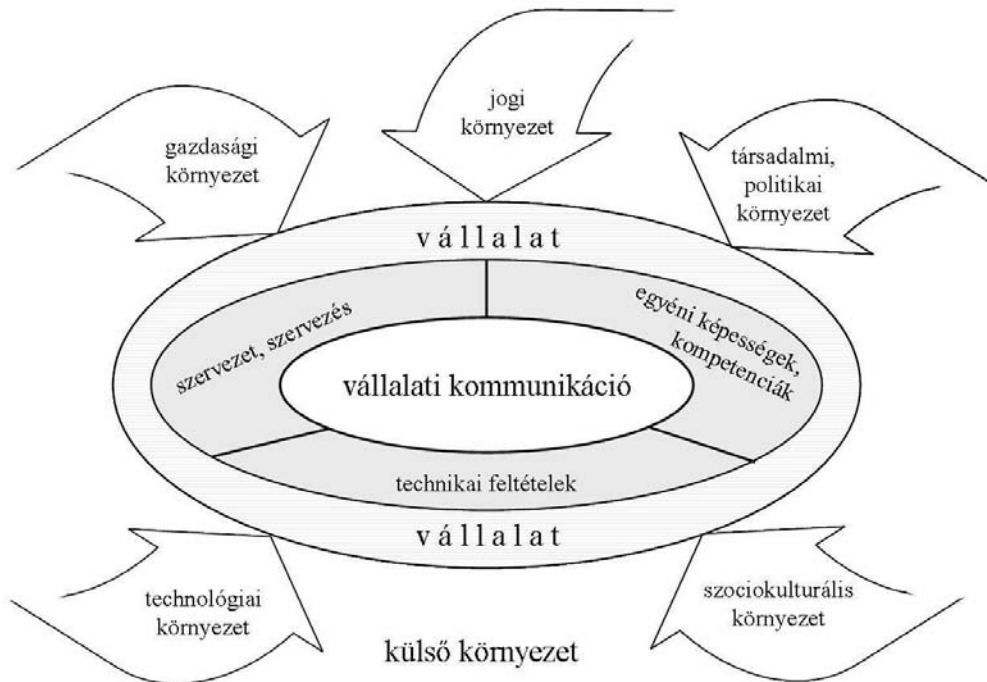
jogi környezet

gazdasági környezet

társadalmi, politikai környezet

vállalat

szervezet, szervezés

egyéni képességek, kompetenciák

vállalati kommunikáció

technikai feltételek

vállalat

technológiai környezet

szociokulturális környezet

külső környezet